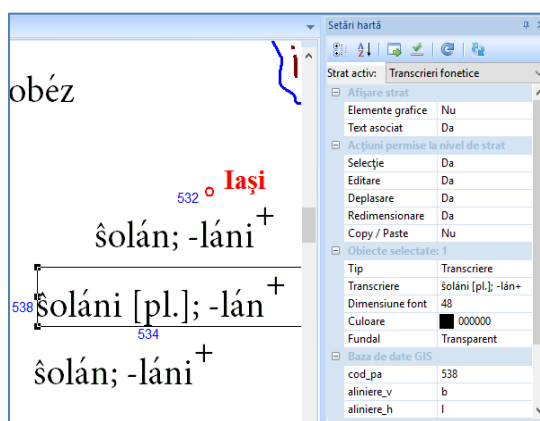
obéz

532 Iași

ŝolán; -láni+

538 ŝoláni [pl.]; -lán+
534

ŝolán; -láni+

Setări hartă

Strat activ: Transcrieri fonetice

| Afișare strat | |
|---|---|
| Elemente grafice | Nu |
| Text asociat | Da |
| **Acțiuni permise la nivel de strat** | |
| Selecție | Da |
| Editare | Da |
| Deplasare | Da |
| Redimensionare | Da |
| Copy / Paste | Nu |
| **Obiecte selectate: 1** | |
| Tip | Transcriere |
| Transcriere | ŝoláni [pl.]; -lán+ |
| Dimensiune font | 48 |
| Culoare | 000000 |
| Fundal | Transparent |
| **Baza de date GIS** | |
| cod_pa | 538 |
| aliniere_v | b |
| aliniere_h | l |